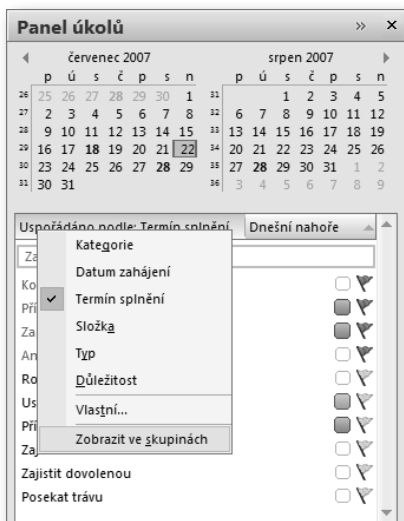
Panel úkolů »  ×

◄ červenec 2007

| | p | ú | s | č | p | s | n |
|---|---|---|---|---|---|---|---|
| 26 | 25 | 26 | 27 | 28 | 29 | 30 | 1 |
| 27 | 2 | 3 | 4 | 5 | 6 | 7 | 8 |
| 28 | 9 | 10 | 11 | 12 | 13 | 14 | 15 |
| 29 | 16 | 17 | 18 | 19 | 20 | 21 | 22 |
| 30 | 23 | 24 | 25 | 26 | 27 | 28 | 29 |
| 31 | 30 | 31 | | | | | |

srpen 2007 ►

| | p | ú | s | č | p | s | n |
|---|---|---|---|---|---|---|---|
| 31 | | | 1 | 2 | 3 | 4 | 5 |
| 32 | 6 | 7 | 8 | 9 | 10 | 11 | 12 |
| 33 | 13 | 14 | 15 | 16 | 17 | 18 | 19 |
| 34 | 20 | 21 | 22 | 23 | 24 | 25 | 26 |
| 35 | 27 | 28 | 29 | 30 | 31 | 1 | 2 |
| 36 | 3 | 4 | 5 | 6 | 7 | 8 | 9 |

Uspořádáno podle: Termín splnění Dnešní nahoře

Za
Ko
Pří
Za
An
Ro
Us
Pří
Za

Kategorie
Datum zahájení
Termín splnění
Složka
Typ
Důležitost
Vlastní...
Zobrazit ve skupinách

Zajistit dovolenou
Posekat trávu